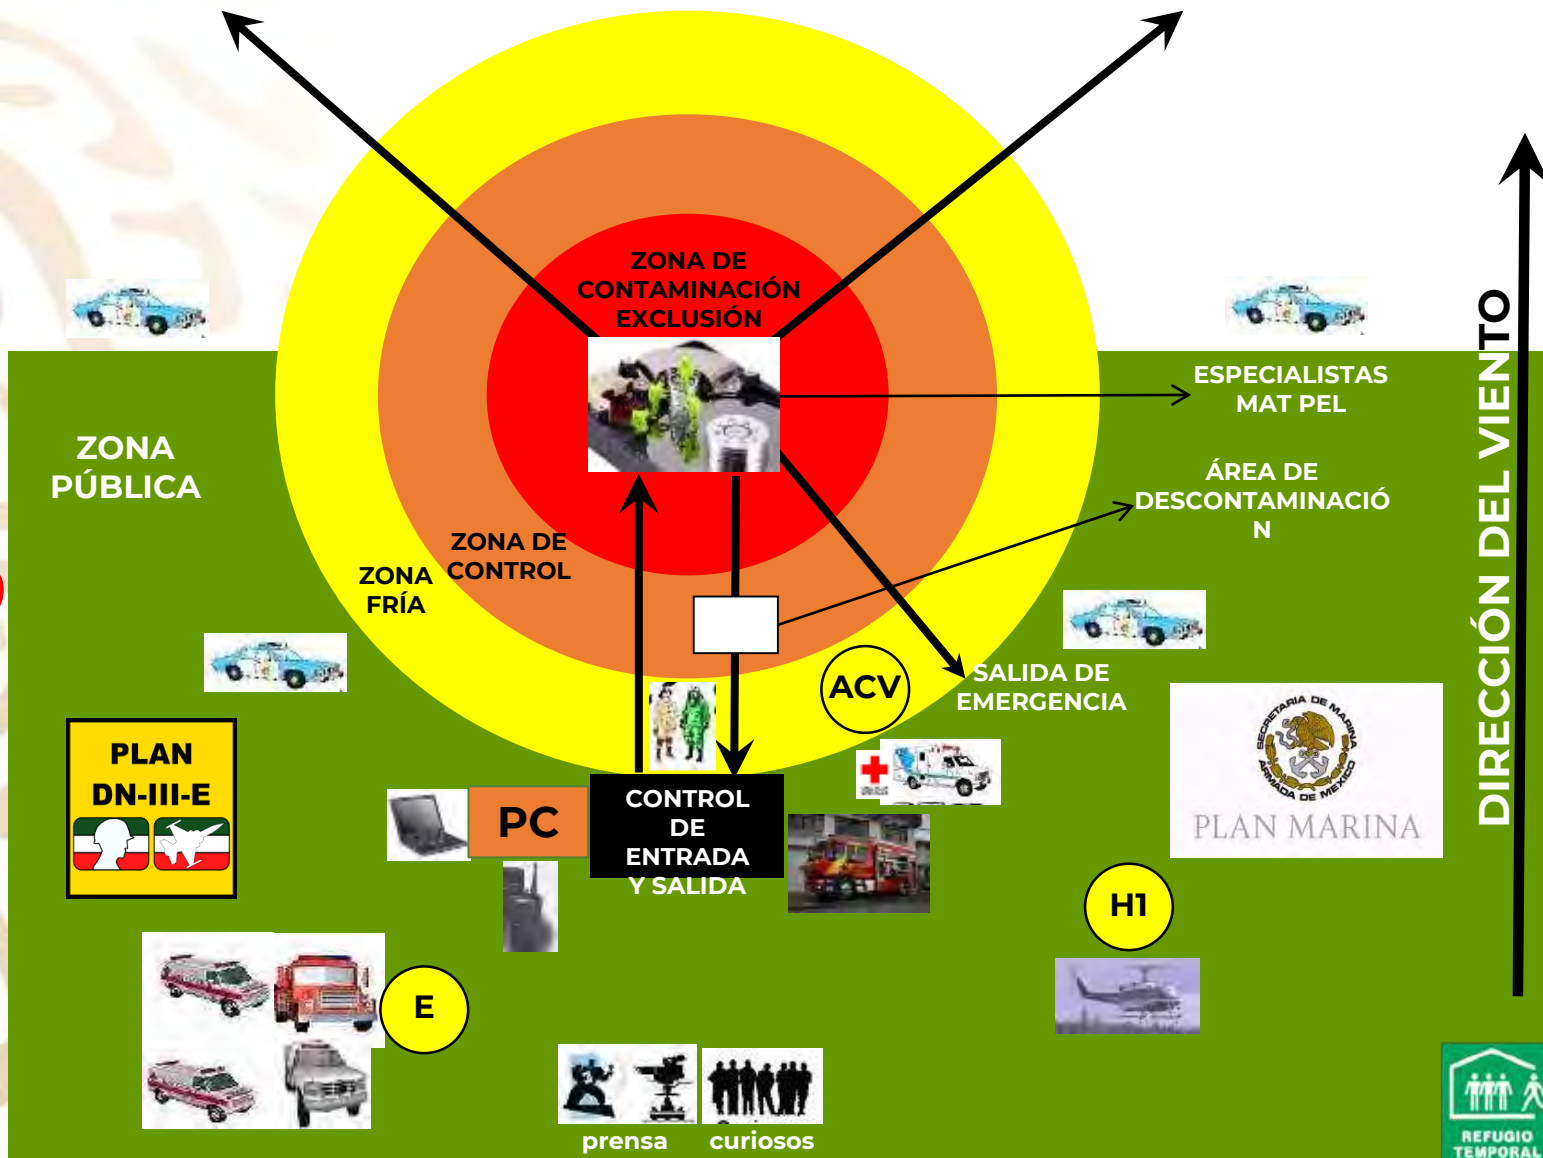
ZONA DE CONTAMINACIÓN EXCLUSIÓN

ESPECIALISTAS MAT PEL

ZONA PÚBLICA

ÁREA DE DESCONTAMINACIÓN

ZONA DE CONTROL

ZONA FRÍA

DIRECCIÓN DEL VIENTO

ACV

SALIDA DE EMERGENCIA

PLAN DN-III-E

PC

CONTROL DE ENTRADA Y SALIDA

SECRETARIA DE MARINA ARMADA DE MEXICO

PLAN MARINA

H1

E

prensa

curiosos

REFUGIO TEMPORAL